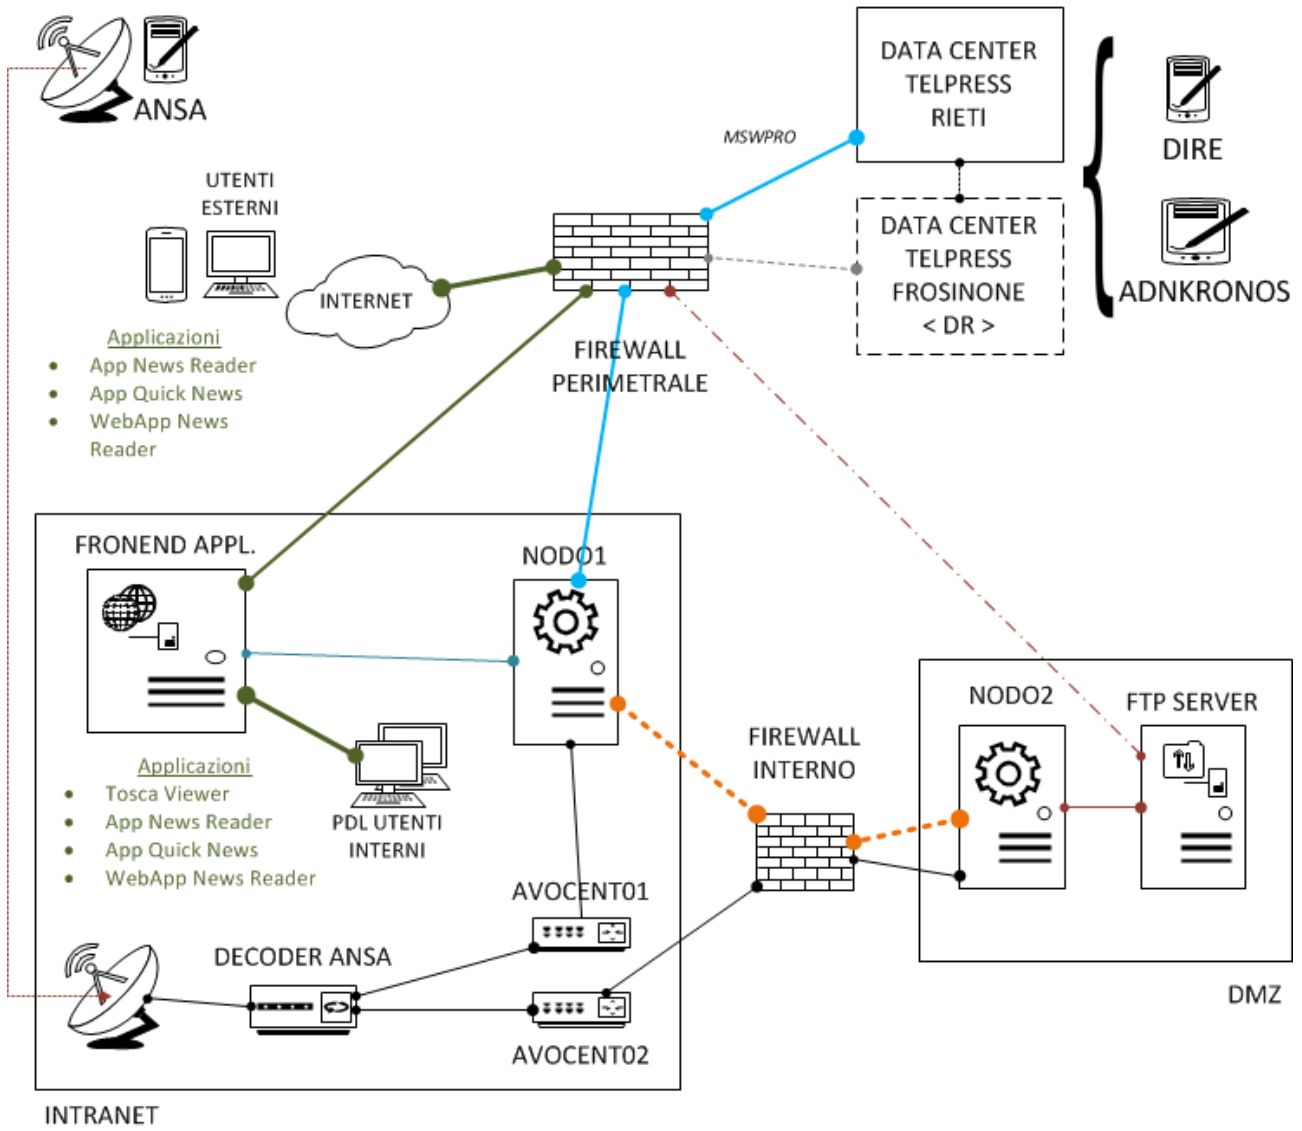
ANSA

UTENTI ESTERNI

INTERNET

Applicazioni
- App News Reader
- App Quick News
- WebApp News Reader

MSWPRO

DATA CENTER TELPRESS RIETI

DATA CENTER TELPRESS FROSINONE < DR >

DIRE

ADNKRONOS

FIREWALL PERIMETRALE

FRONEND APPL.

NODO1

Applicazioni
- Tosca Viewer
- App News Reader
- App Quick News
- WebApp News Reader

PDL UTENTI INTERNI

FIREWALL INTERNO

NODO2

FTP SERVER

AVOCENT01

DECODER ANSA

AVOCENT02

DMZ

INTRANET